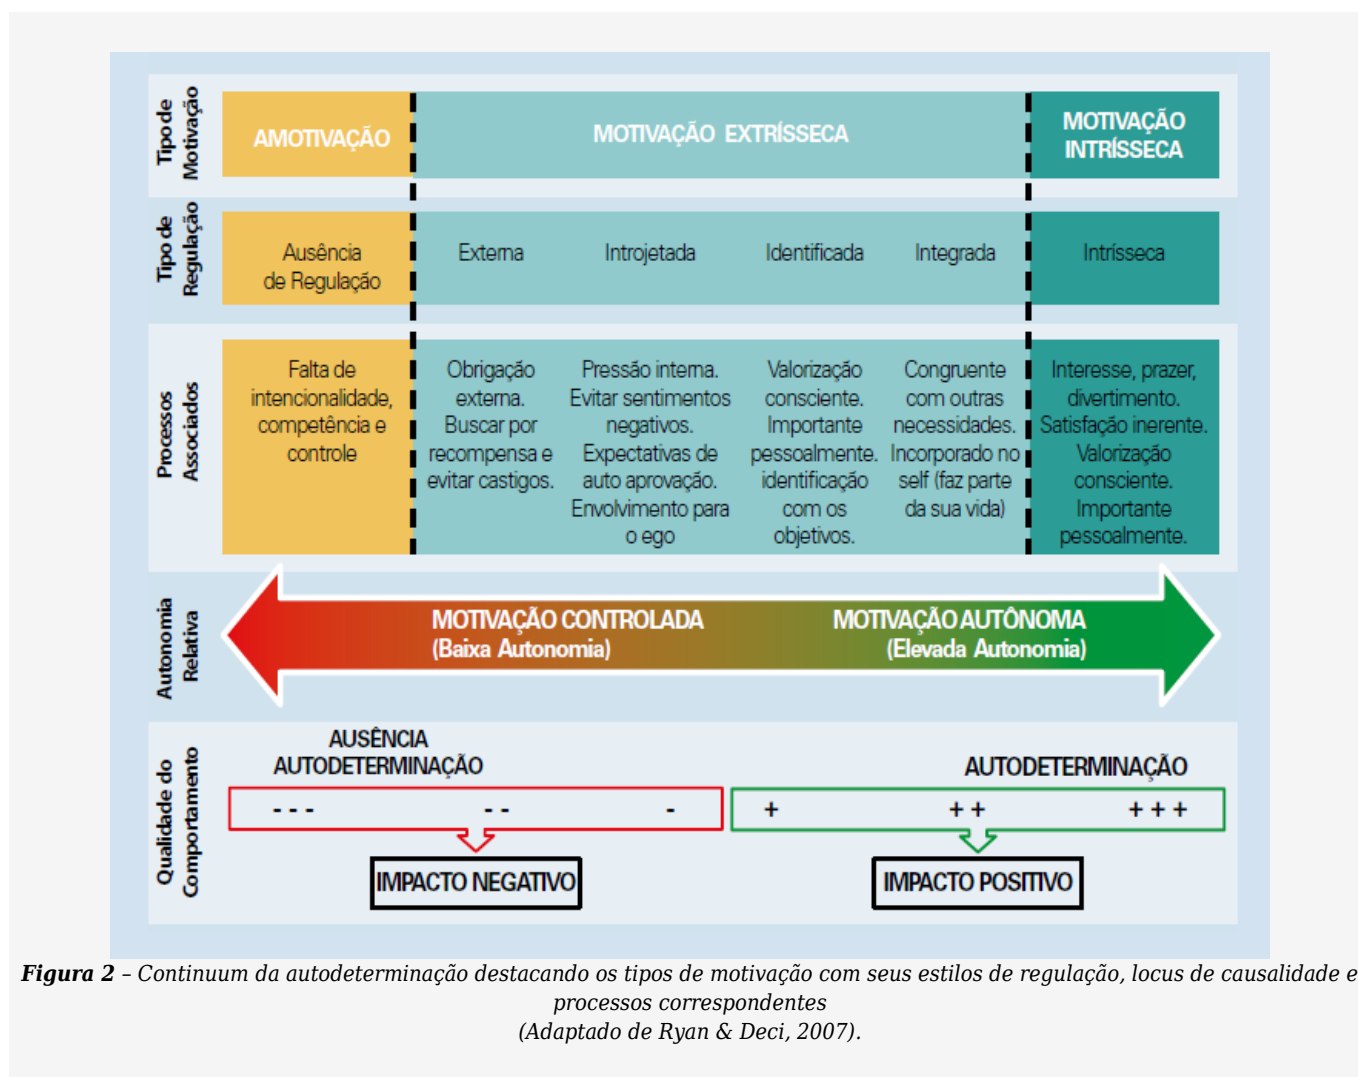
Tipo de Motivação

AMOTIVAÇÃO

MOTIVAÇÃO EXTRÍSSECA

MOTIVAÇÃO INTRÍSSECA

Tipo de Regulação

Ausência de Regulação

Externa

Introjetada

Identificada

Integrada

Intrísseca

Processos Associados

Falta de intencionalidade, competência e controle

Obrigação externa. Buscar por recompensa e evitar castigos.

Pressão interna. Evitar sentimentos negativos. Expectativas de auto aprovação. Envolvimento para o ego

Valorização consciente. Importante pessoalmente. identificação com os objetivos.

Congruente com outras necessidades. Incorporado no self (faz parte da sua vida)

Interesse, prazer, divertimento. Satisfação inerente. Valorização consciente. Importante pessoalmente.

Autonomia Relativa

MOTIVAÇÃO CONTROLADA (Baixa Autonomia)

MOTIVAÇÃO AUTÔNOMA (Elevada Autonomia)

Qualidade do Comportamento

AUSÊNCIA AUTODETERMINAÇÃO

AUTODETERMINAÇÃO

- - - - - -

+ + + + + +

IMPACTO NEGATIVO

IMPACTO POSITIVO

**Figura 2** – Continuum da autodeterminação destacando os tipos de motivação com seus estilos de regulação, locus de causalidade e processos correspondentes
(Adaptado de Ryan & Deci, 2007).